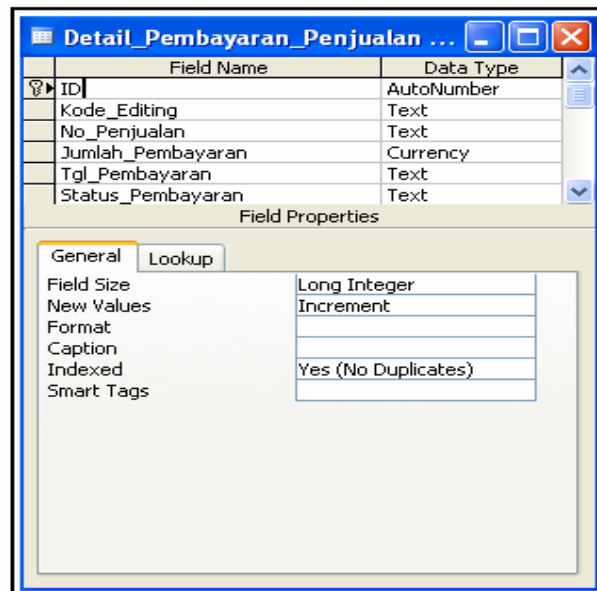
Detail_Pembayaran_Penjualan ...

| Field Name | Data Type |
|---|---|
| ID | AutoNumber |
| Kode_Editing | Text |
| No_Penjualan | Text |
| Jumlah_Pembayaran | Currency |
| Tgl_Pembayaran | Text |
| Status_Pembayaran | Text |

Field Properties

General | Lookup

| | |
|---|---|
| Field Size | Long Integer |
| New Values | Increment |
| Format | |
| Caption | |
| Indexed | Yes (No Duplicates) |
| Smart Tags | |